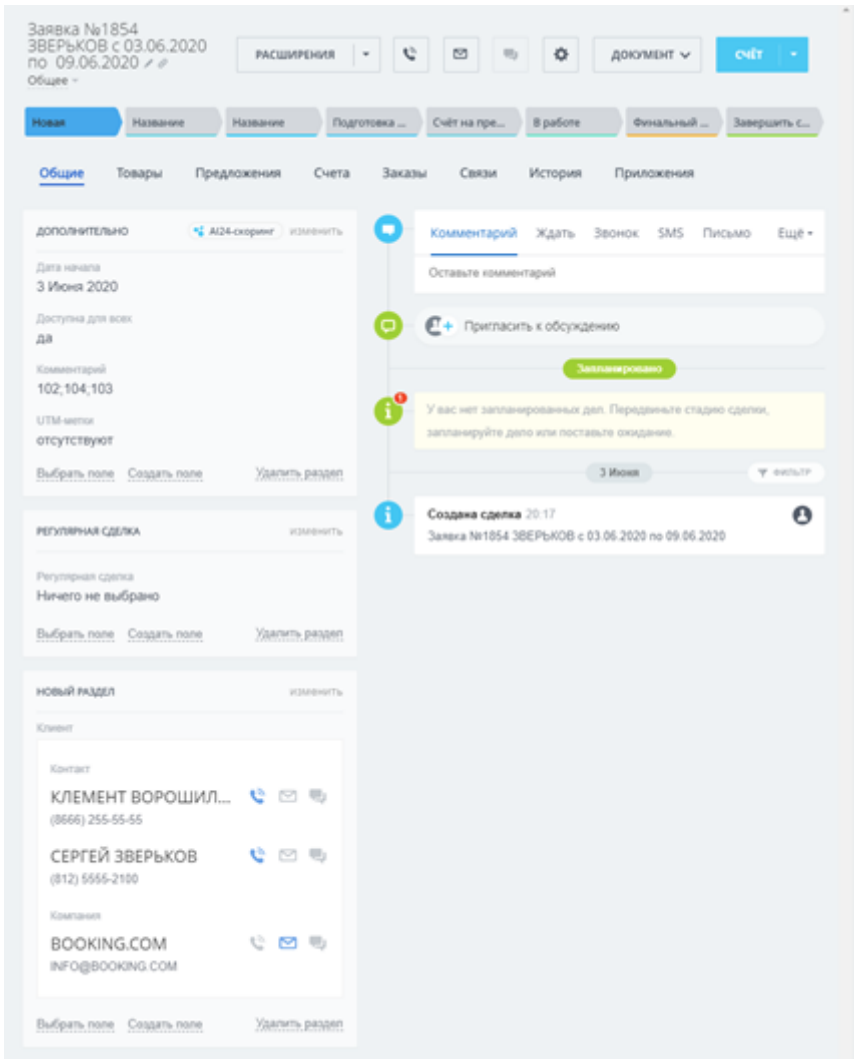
Заявка №1854 ЗВЕРЬКОВ с 03.06.2020 по 09.06.2020
Общее

РАСШИРЕНИЯ
ДОКУМЕНТ
СЧЁТ

Новая | Название | Название | Подготовка ... | Счёт на пре... | В работе | Финальный ... | Завершить с...

Общие Товары Предложения Счета Заказы Связи История Приложения

ДОПОЛНИТЕЛЬНО
AI24-скоринг изменить

Дата начала
3 Июня 2020

Доступна для всех
да

Комментарий
102;104;103

UTM-метки
отсутствуют

Выбрать поле Создать поле Удалить раздел

РЕГУЛЯРНАЯ СДЕЛКА
изменить

Регулярная сделка
Ничего не выбрано

Выбрать поле Создать поле Удалить раздел

НОВЫЙ РАЗДЕЛ
изменить

Клиент

Контакт
КЛЕМЕНТ ВОРОШИЛ...
(8666) 255-55-55

СЕРГЕЙ ЗВЕРЬКОВ
(812) 5555-2100

Компания
BOOKING.COM
INFO@BOOKING.COM

Выбрать поле Создать поле Удалить раздел

Комментарий Ждать Звонок SMS Письмо Ещё
Оставьте комментарий

Пригласить к обсуждению

Запланировано

У вас нет запланированных дел. Передвиньте стадию сделки, запланируйте дело или поставьте ожидание.

3 Июня
ФИЛЬТР

Создана сделка 20:17
Заявка №1854 ЗВЕРЬКОВ с 03.06.2020 по 09.06.2020